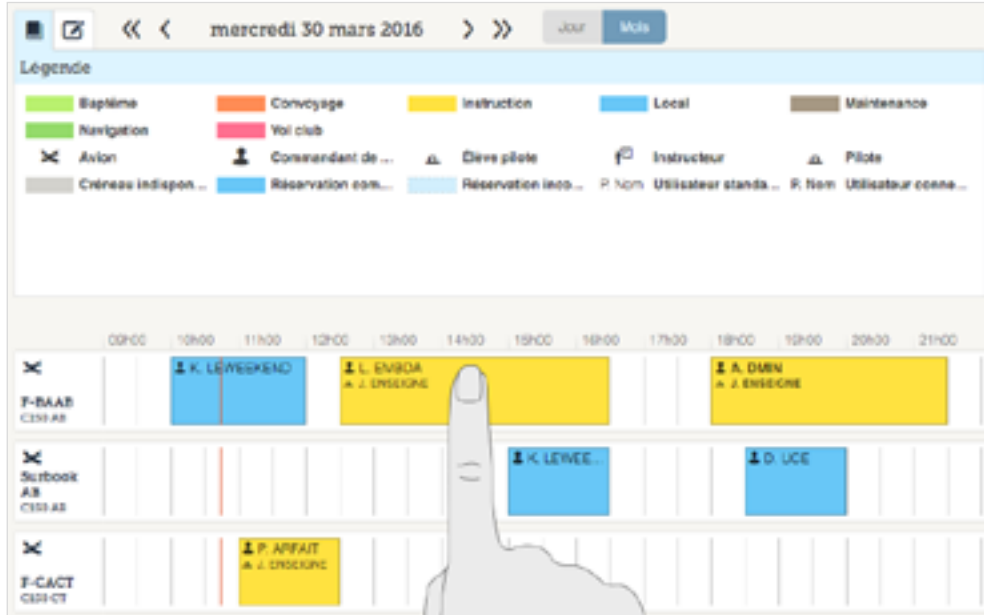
« ‹ mercredi 30 mars 2016 › »

Jour Mois

Légende

Baptême
Convoyage
Instruction
Local
Maintenance
Navigation
Vol club
Avion
Commandant de ...
Élève pilote
Instructeur
Pilote
Créneau indispon...
Réservation com...
Réservation inco...
P. Nom Utilisateur standa...
P. Nom Utilisateur conne...

09h00 10h00 11h00 12h00 13h00 14h00 15h00 16h00 17h00 18h00 19h00 20h00 21h00

F-BAAB
C150 AS

K. LEWEEKEND
L. EMBOA
J. ENSEIGNE
A. DMIN
J. ENSEIGNE

Surbook AB
C150 AS

K. LEWEE...
D. UCE

F-CACT
C150 CT

P. ARFAIT
J. ENSEIGNE